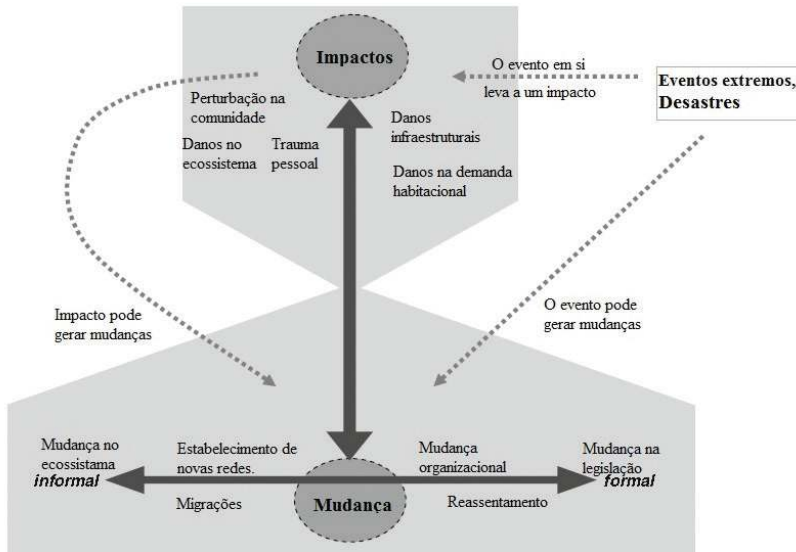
Impactos

O evento em si leva a um impacto

Eventos extremos, Desastres

Perturbação na comunidade

Danos no ecossistema

Trauma pessoal

Danos infraestruturais

Danos na demanda habitacional

Impacto pode gerar mudanças

O evento pode gerar mudanças

Mudança no ecossistama

informal

Estabelecimento de novas redes.

Migrações

Mudança

Mudança organizacional

Reassentamento

Mudança na legislação

formal